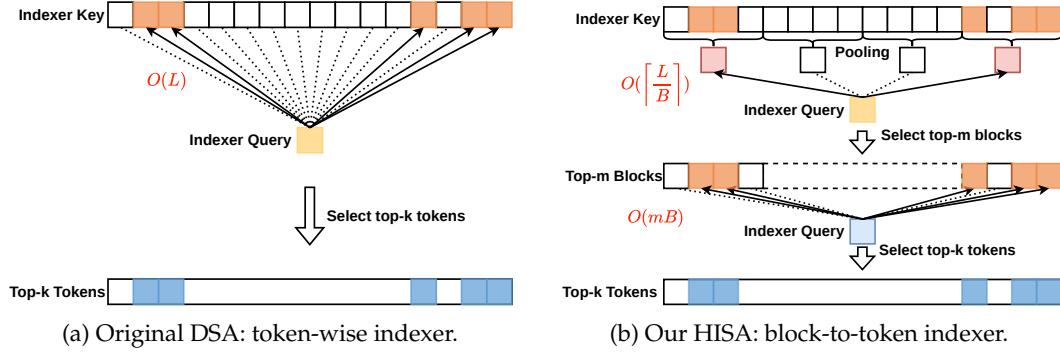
Indexer Key

$O(L)$

Indexer Query

Select top-k tokens

Top-k Tokens

(a) Original DSA: token-wise indexer.

Indexer Key

Pooling

$O(\left\lceil \frac{L}{B} \right\rceil)$

Indexer Query

Select top-m blocks

Top-m Blocks

$O(mB)$

Indexer Query

Select top-k tokens

Top-k Tokens

(b) Our HISA: block-to-token indexer.